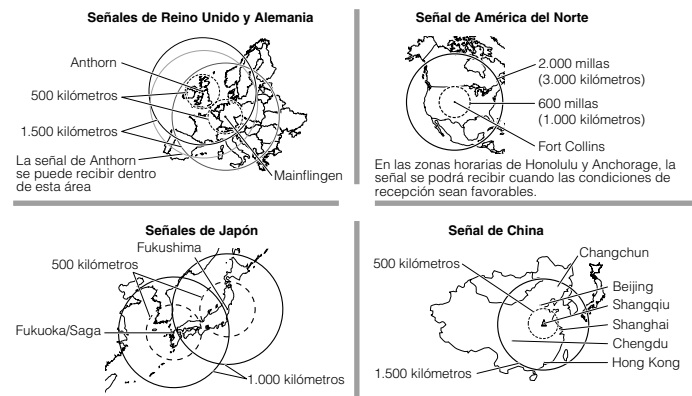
Señales de Reino Unido y Alemania

Anthorn

500 kilómetros

1.500 kilómetros

La señal de Anthorn se puede recibir dentro de esta área

Mainflingen

Señal de América del Norte

2.000 millas (3.000 kilómetros)

600 millas (1.000 kilómetros)

Fort Collins

En las zonas horarias de Honolulu y Anchorage, la señal se podrá recibir cuando las condiciones de recepción sean favorables.

Señales de Japón

Fukushima

500 kilómetros

Fukuoka/Saga

1.000 kilómetros

Señal de China

Changchun

500 kilómetros

Beijing

Shangqiu

Shanghai

Chengdu

Hong Kong

1.500 kilómetros